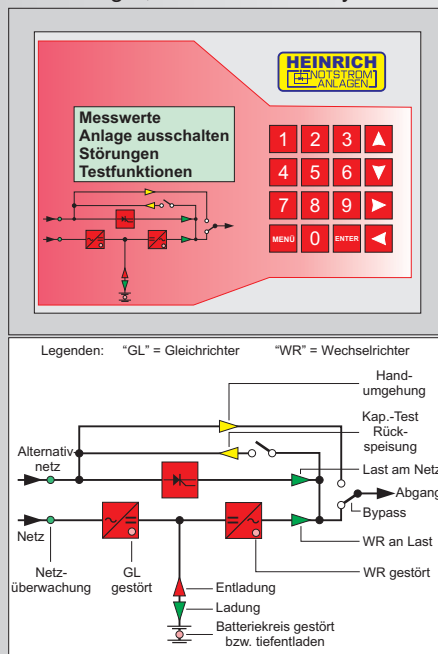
HEINRICH
NOTSTROM
ANLAGEN

Messwerte
Anlage ausschalten
Störungen
Testfunktionen

1 2 3 ▲
4 5 6 ▼
7 8 9 ►
MENÜ 0 ENTER ◄

Legenden: "GL" = Gleichrichter "WR" = Wechselrichter

Handumgehung
Kap.-Test
Rückspeisung
Alternativ netz
Last am Netz
Abgang
Bypass
Netz
WR an Last
WR gestört
Netzüberwachung
GL gestört
Entladung
Ladung
Batteriekreis gestört bzw. tiefentladen